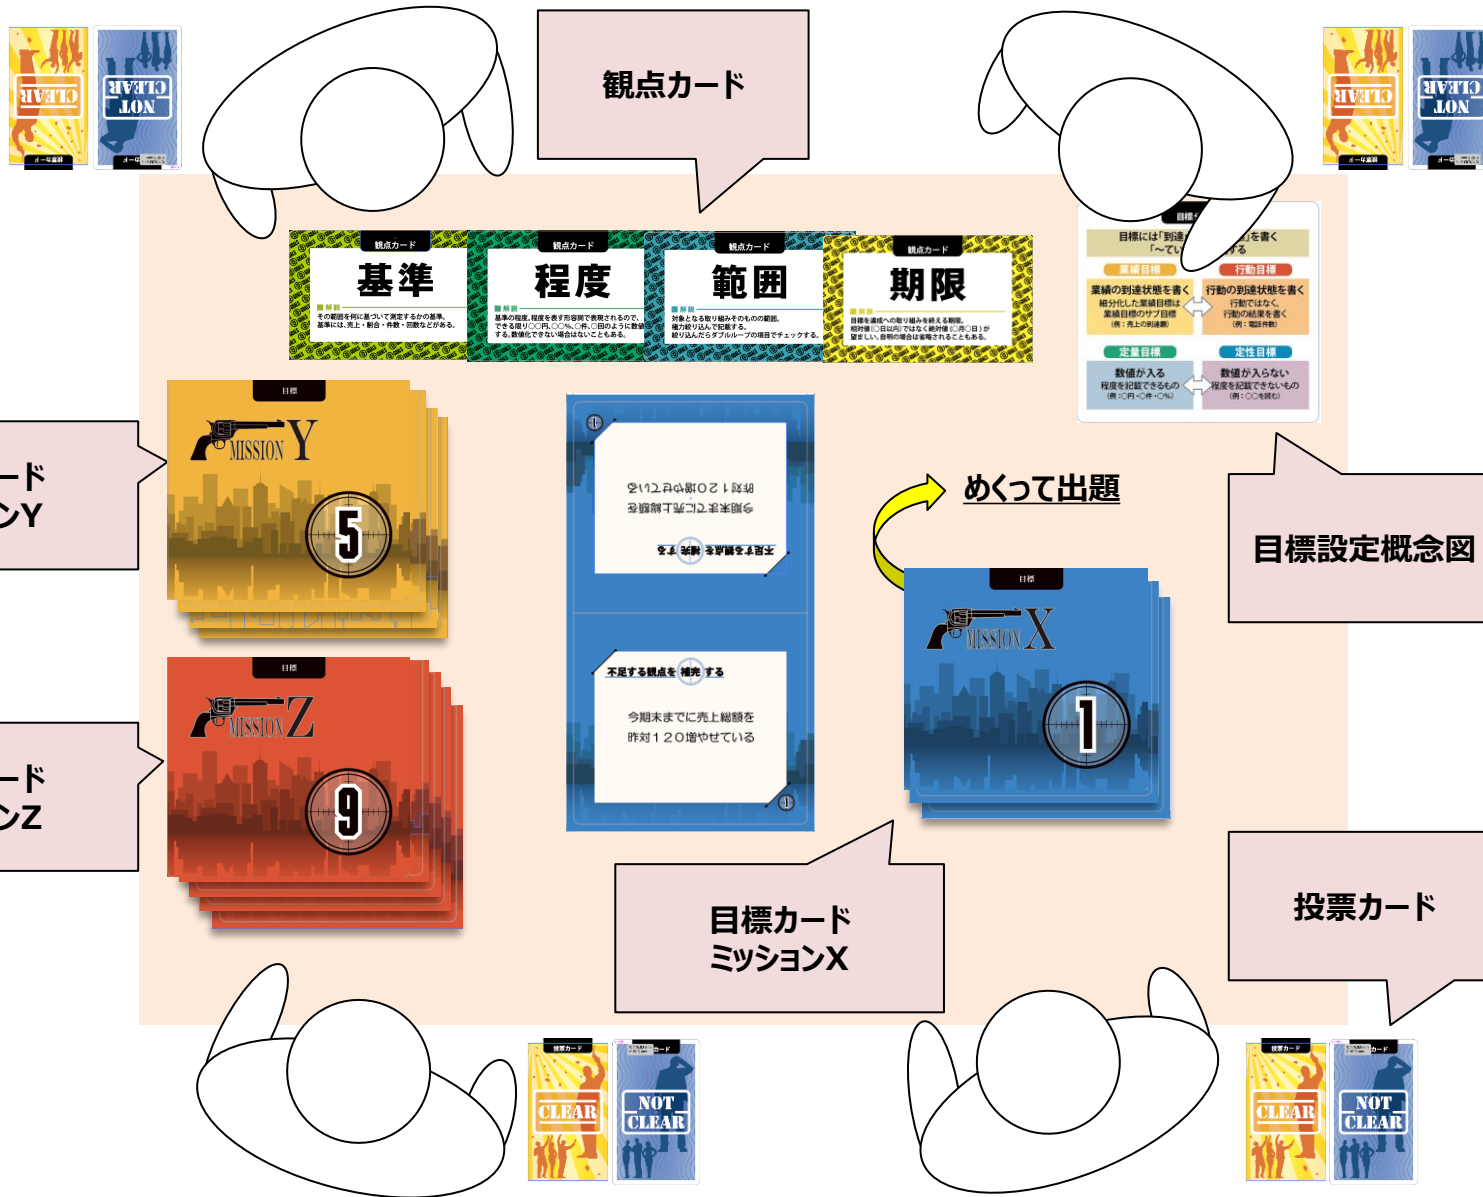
観点カード

観点カード
基準
解説
その範囲を何に基づいて測定するかの基準。基準には、売上・割合・件数・回数などがある。

観点カード
程度
解説
基準の程度。程度を表す形容詞で表現されるので、できる限り○○円、○○%、○件、○回のように数値する。数値化できない場合はないこともある。

観点カード
範囲
解説
対象となる取り組みそのものの範囲。
権力絞り込んで記載する。
絞り込んだらダブルループの項目でチェックする。

観点カード
期限
解説
目標を達成への取り組みを終える期限。
相対値（○日以内）ではなく絶対値（○月○日）が望ましい。自明の場合は省略されることもある。

目標には「到達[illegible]」を書く
「〜てい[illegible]する
業績目標
行動目標
業績の到達状態を書く
細分化した業績目標は業績目標のサブ目標
(例：売上の到達額)
行動の到達状態を書く
行動ではなく、行動の結果を書く
(例：電話件数)
定量目標
定性目標
数値が入る
程度を記載できるもの
(例：○円・○件・○%)
数値が入らない
程度を記載できないもの
(例：○○を触む)

ード
ンY

目標
MISSION Y
5

ード
ンZ

目標
MISSION Z
9

不足する観点を 補充 する
今期末までに売上総額を
昨対１２０増やせている

不足する観点を 補充 する
今期末までに売上総額を
昨対１２０増やせている

めくって出題

目標設定概念図

目標
MISSION X
1

目標カード
ミッションX

投票カード

CLEAR
NOT CLEAR
CLEAR
NOT CLEAR
投票カード
CLEAR
投票カード
NOT CLEAR
投票カード
CLEAR
投票カード
NOT CLEAR